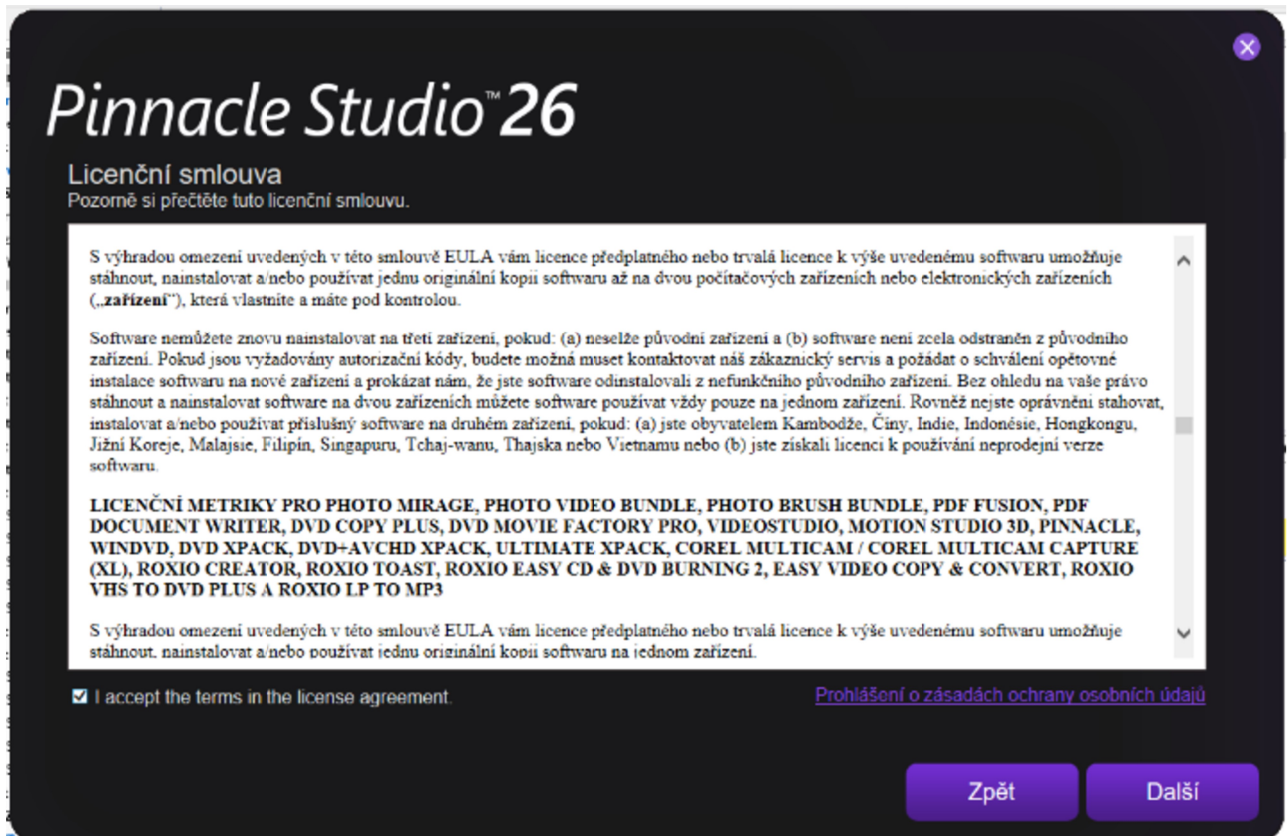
Pinnacle Studio™ 26

Licenční smlouva
Pozorně si přečtěte tuto licenční smlouvu.

S výhradou omezení uvedených v této smlouvě EULA vám licence předplatného nebo trvalá licence k výše uvedenému softwaru umožňuje stáhnout, nainstalovat a/nebo používat jednu originální kopii softwaru až na dvou počítačových zařízeních nebo elektronických zařízeních („**zařízení**"), která vlastníte a máte pod kontrolou.

Software nemůžete znovu nainstalovat na třetí zařízení, pokud: (a) nelze původní zařízení a (b) software není zcela odstraněn z původního zařízení. Pokud jsou vyžadovány autorizační kódy, budete možná muset kontaktovat náš zákaznický servis a požádat o schválení opětovné instalace softwaru na nové zařízení a prokázat nám, že jste software odinstalovali z nefunkčního původního zařízení. Bez ohledu na vaše právo stáhnout a nainstalovat software na dvou zařízeních můžete software používat vždy pouze na jednom zařízení. Rovněž nejste oprávněni stahovat, instalovat a/nebo používat příslušný software na druhém zařízení, pokud: (a) jste obyvatelem Kambodže, Číny, Indie, Indonésie, Hongkongu, Jižní Koreje, Malajsie, Filipín, Singapuru, Tchaj-wanu, Thajska nebo Vietnamu nebo (b) jste získali licenci k používání neprodejní verze softwaru.

**LICENČNÍ METRIKY PRO PHOTO MIRAGE, PHOTO VIDEO BUNDLE, PHOTO BRUSH BUNDLE, PDF FUSION, PDF DOCUMENT WRITER, DVD COPY PLUS, DVD MOVIE FACTORY PRO, VIDEOSTUDIO, MOTION STUDIO 3D, PINNACLE, WINDVD, DVD XPACK, DVD+AVCHD XPACK, ULTIMATE XPACK, COREL MULTICAM / COREL MULTICAM CAPTURE (XL), ROXIO CREATOR, ROXIO TOAST, ROXIO EASY CD & DVD BURNING 2, EASY VIDEO COPY & CONVERT, ROXIO VHS TO DVD PLUS A ROXIO LP TO MP3**

S výhradou omezení uvedených v této smlouvě EULA vám licence předplatného nebo trvalá licence k výše uvedenému softwaru umožňuje stáhnout, nainstalovat a/nebo používat jednu originální kopii softwaru na jednom zařízení.

I accept the terms in the license agreement.

Prohlášení o zásadách ochrany osobních údajů

Zpět

Další